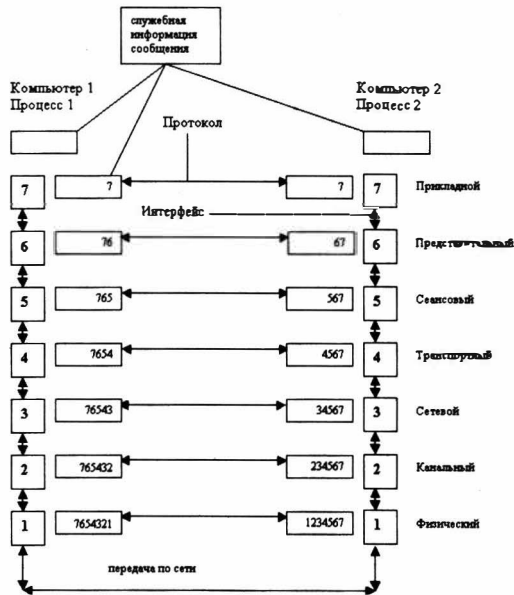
служебная информация сообщения

Компьютер 1
Процесс 1

Компьютер 2
Процесс 2

Протокол

7
7
7
7
Прикладной

Интерфейс

6
76
67
6
Представительный

5
765
567
5
Сеансовый

4
7654
4567
4
Транспортный

3
76543
34567
3
Сетевой

2
765432
234567
2
Канальный

1
7654321
1234567
1
Физический

передача по сети